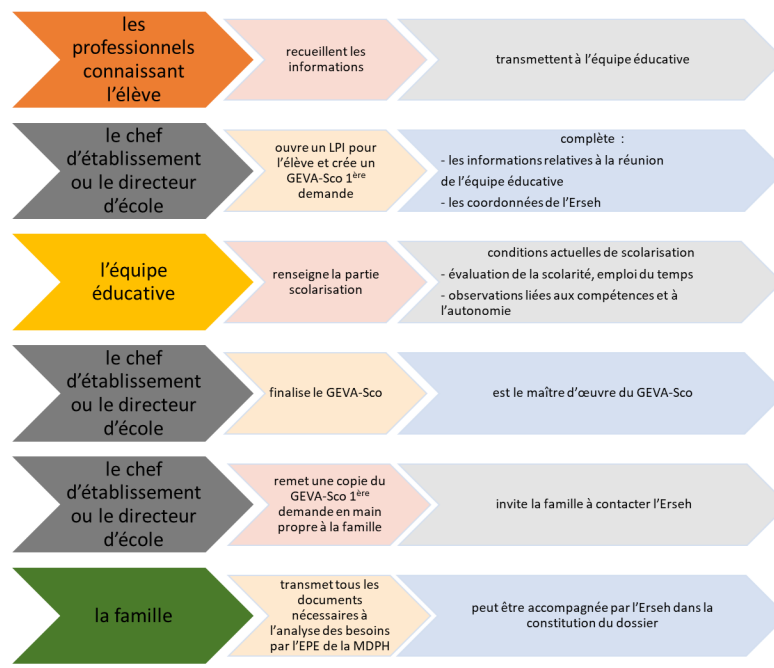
les professionnels connaissant l'élève

recueillent les informations

transmettent à l'équipe éducative

le chef d'établissement ou le directeur d'école

ouvre un LPI pour l'élève et crée un GEVA-Sco $1^{ère}$ demande

complète :
- les informations relatives à la réunion de l'équipe éducative
- les coordonnées de l'Erseh

l'équipe éducative

renseigne la partie scolarisation

conditions actuelles de scolarisation
- évaluation de la scolarité, emploi du temps
- observations liées aux compétences et à l'autonomie

le chef d'établissement ou le directeur d'école

finalise le GEVA-Sco

est le maître d'œuvre du GEVA-Sco

le chef d'établissement ou le directeur d'école

remet une copie du GEVA-Sco $1^{ère}$ demande en main propre à la famille

invite la famille à contacter l'Erseh

la famille

transmet tous les documents nécessaires à l'analyse des besoins par l'EPE de la MDPH

peut être accompagnée par l'Erseh dans la constitution du dossier